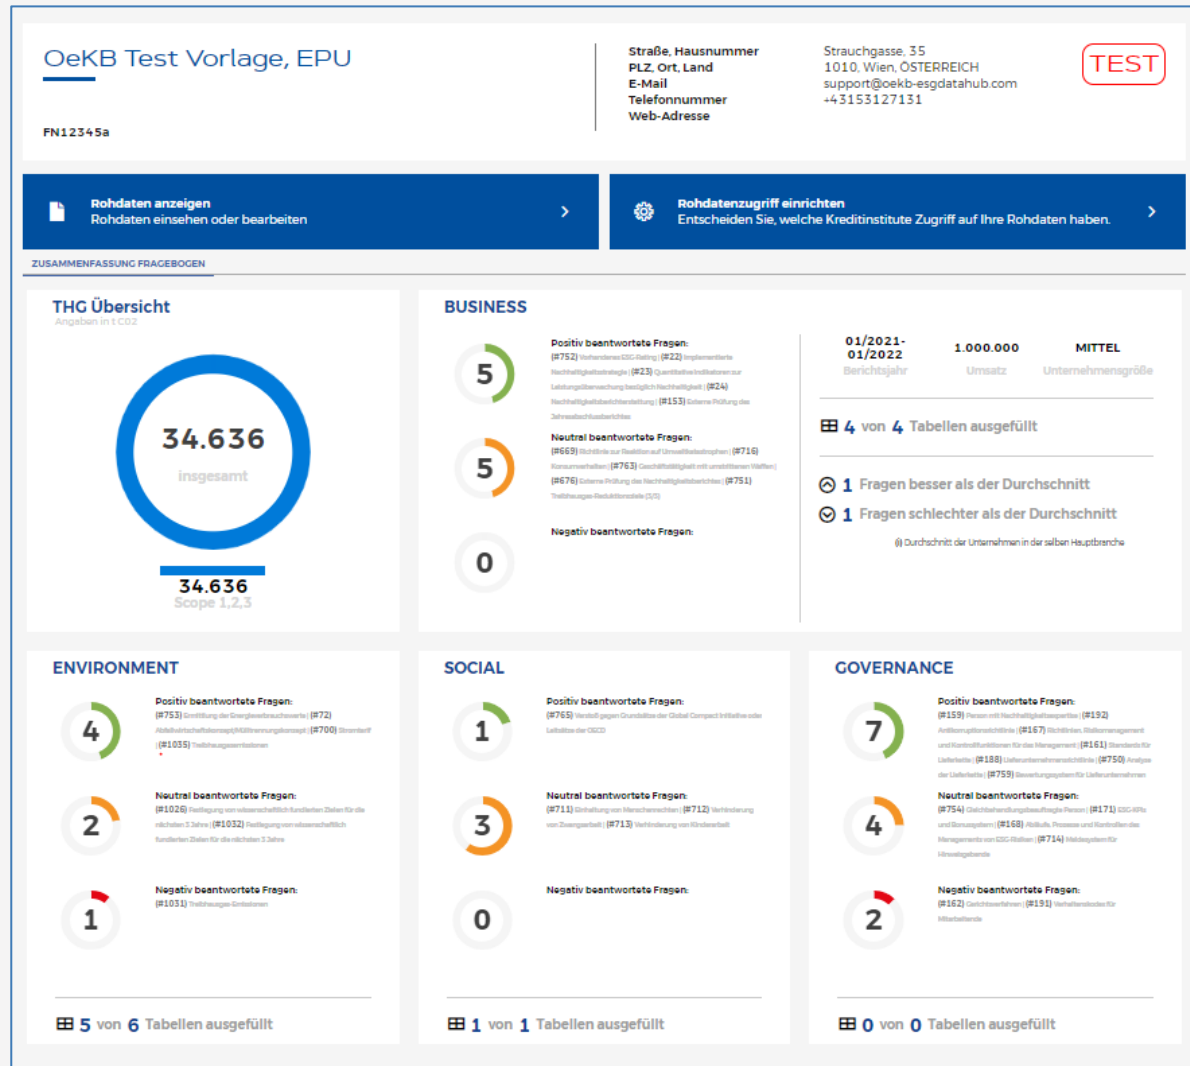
OeKB Test Vorlage, EPU

FN12345a

Straße, Hausnummer
PLZ, Ort, Land
E-Mail
Telefonnummer
Web-Adresse

Strauchgasse, 35
1010, Wien, ÖSTERREICH
support@oekb-esgdatahub.com
+43153127131

TEST

Rohdaten anzeigen
Rohdaten einsehen oder bearbeiten

Rohdatenzugriff einrichten
Entscheiden Sie, welche Kreditinstitute Zugriff auf Ihre Rohdaten haben.

ZUSAMMENFASSUNG FRAGEBOGEN

THG Übersicht
Angaben in t CO2

34.636
insgesamt

34.636
Scope 1,2,3

BUSINESS

5
Positiv beantwortete Fragen:
(#752) Vorhandenes ESG-Rating | (#22) Implementierte Nachhaltigkeitsstrategie | (#23) Quantitative Indikatoren zur Leistungsüberwachung bezüglich Nachhaltigkeit | (#24) Nachhaltigkeitsberichterstattung | (#153) Externe Prüfung des Jahresabschlussberichtes

5
Neutral beantwortete Fragen:
(#669) Richtlinie zur Reaktion auf Umweltkatastrophen | (#716) Konsumverhalten | (#763) Geschäftstätigkeit mit umstrittenen Waffen | (#676) Externe Prüfung des Nachhaltigkeitsberichtes | (#751) Treibhausgas-Reduktionsziele (1/5)

0
Negativ beantwortete Fragen:

01/2021-01/2022
Berichtsjahr

1.000.000
Umsatz

MITTEL
Unternehmensgröße

4 von 4 Tabellen ausgefüllt

1 Fragen besser als der Durchschnitt
1 Fragen schlechter als der Durchschnitt
(i) Durchschnitt der Unternehmen in der selben Hauptbranche

ENVIRONMENT

4
Positiv beantwortete Fragen:
(#753) Ermittlung der Energieverbrauchswerte | (#72) Abfallwirtschaftskonzept/Abfalltrennungskonzept | (#700) Stromtarif | (#1035) Treibhausgasemissionen

2
Neutral beantwortete Fragen:
(#1026) Festlegung von wissenschaftlich fundierten Zielen für die nächsten 3 Jahre | (#1032) Festlegung von wissenschaftlich fundierten Zielen für die nächsten 3 Jahre

1
Negativ beantwortete Fragen:
(#1031) Treibhausgas-Emissionen

5 von 6 Tabellen ausgefüllt

SOCIAL

1
Positiv beantwortete Fragen:
(#765) Verstoß gegen Grundsätze der Global Compact Initiative oder Leitsätze der OECD

3
Neutral beantwortete Fragen:
(#711) Einhaltung von Menschenrechten | (#712) Verhinderung von Zwangsarbeit | (#713) Verhinderung von Kinderarbeit

0
Negativ beantwortete Fragen:

1 von 1 Tabellen ausgefüllt

GOVERNANCE

7
Positiv beantwortete Fragen:
(#159) Person mit Nachhaltigkeitsexpertise | (#192) Antikorruptionsrichtlinie | (#167) Richtlinien, Risikomanagement und Kontrollfunktionen für das Management | (#161) Standards für Lieferkette | (#188) Lieferantenrahmenrichtlinie | (#750) Analyse der Lieferkette | (#759) Bewertungssystem für Lieferunternehmen

4
Neutral beantwortete Fragen:
(#754) Gleichbehandlungsbeauftragte Person | (#171) ESG-KPIs und Bonussystem | (#168) Abläufe, Prozesse und Kontrollen des Managements von ESG-Risiken | (#714) Meldesystem für Hinweisgebende

2
Negativ beantwortete Fragen:
(#162) Gerichtsverfahren | (#191) Verhaltenskodex für Mitarbeitende

0 von 0 Tabellen ausgefüllt